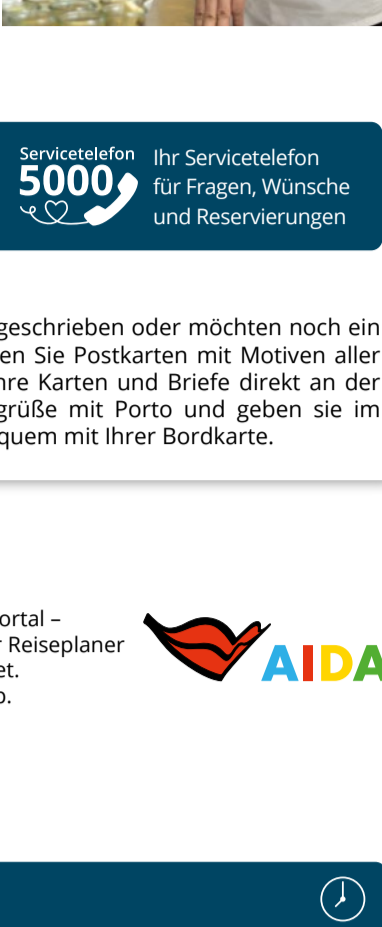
Servicetelefon
5000

Ihr Servicetelefon für Fragen, Wünsche und Reservierungen

geschrieben oder möchten noch ein en Sie Postkarten mit Motiven aller hre Karten und Briefe direkt an der grüße mit Porto und geben sie im quem mit Ihrer Bordkarte.

ortal –
r Reiseplaner
et.
o.

AIDA